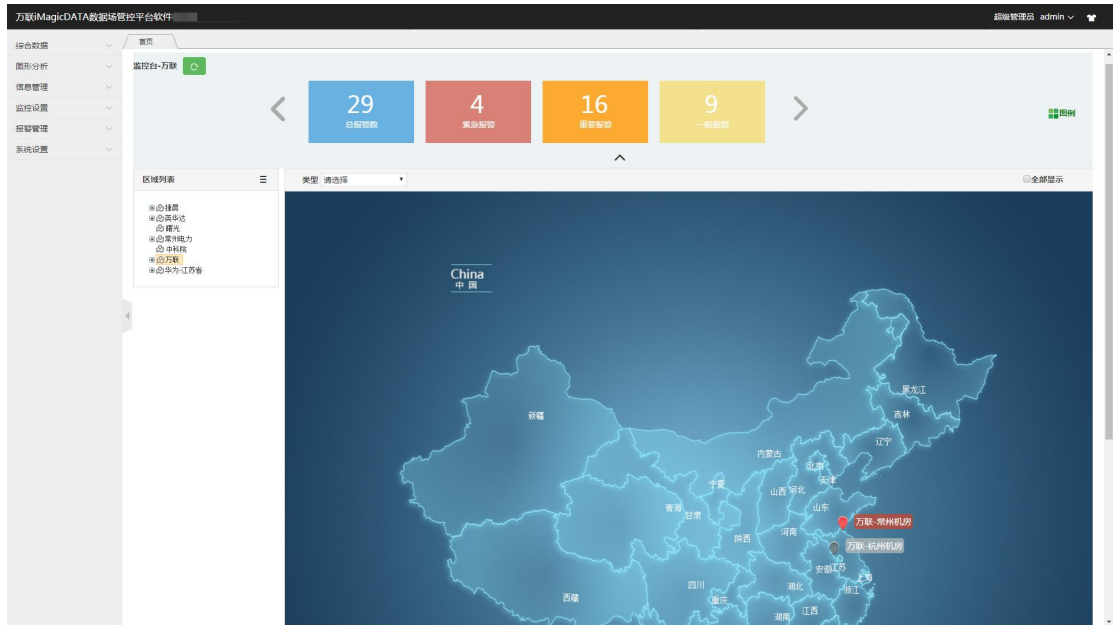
万联iMagicDATA数据场管控平台软件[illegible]

超级管理员 admin

综合数据
图形分析
信息管理
监控设置
报警管理
系统设置

首页

监控台-万联

29
总报警数

4
紧急报警

16
重要报警

9
一般报警

图例

区域列表

类型 请选择

全部显示

绿晨
英华达
曙光
常州电力
中科院
万联
华为-江苏省

China
中 国

黑龙江
吉林
辽宁
新疆
内蒙古
北京
天津
宁夏
山西
河北
山东
青海
甘肃
陕西
河南
万联-常州机房
万联-杭州机房
江苏
安徽
上海
浙江
四川
重庆
湖北
西藏
江西
湖南